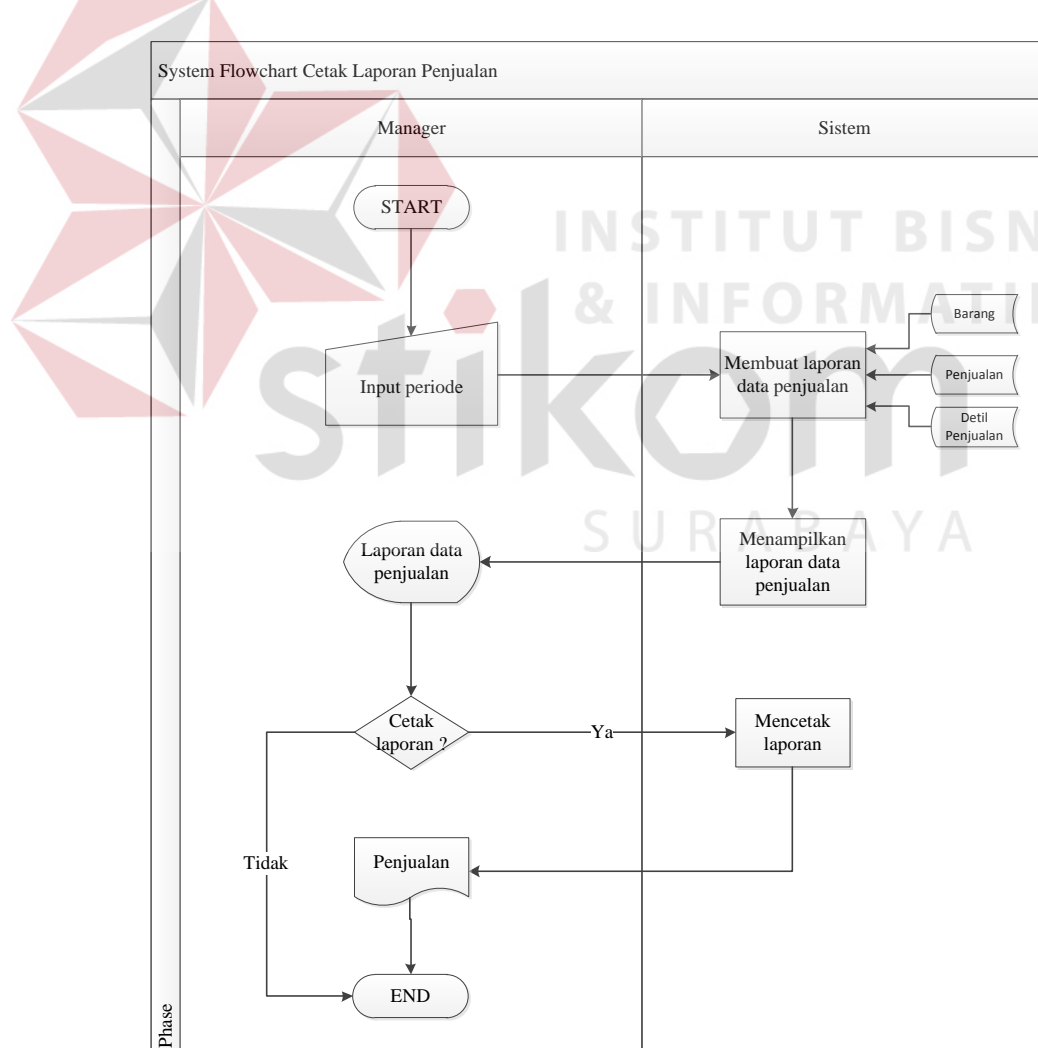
System Flowchart Cetak Laporan Penjualan

Manager

Sistem

START

Input periode

Membuat laporan data penjualan

Barang

Penjualan

Detil Penjualan

INSTITUT BISN
& INFORMATI
stikom
SURABAYA

Laporan data penjualan

Menampilkan laporan data penjualan

Cetak laporan ?

Ya

Mencetak laporan

Tidak

Penjualan

END

Phase